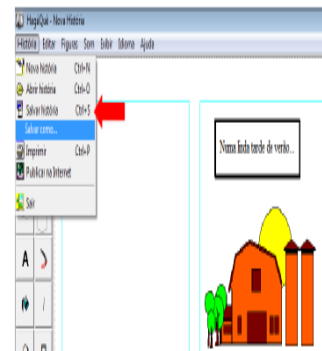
HagáQuê - Nova História

História Editar Figuras Som Exibir Idioma Ajuda

Nova história Ctrl+N
Abrir história Ctrl+O
Salvar história Ctrl+S
Salvar como...
Imprimir Ctrl+P
Publicar na Internet
Sair

A

Numa linda tarde de verão...